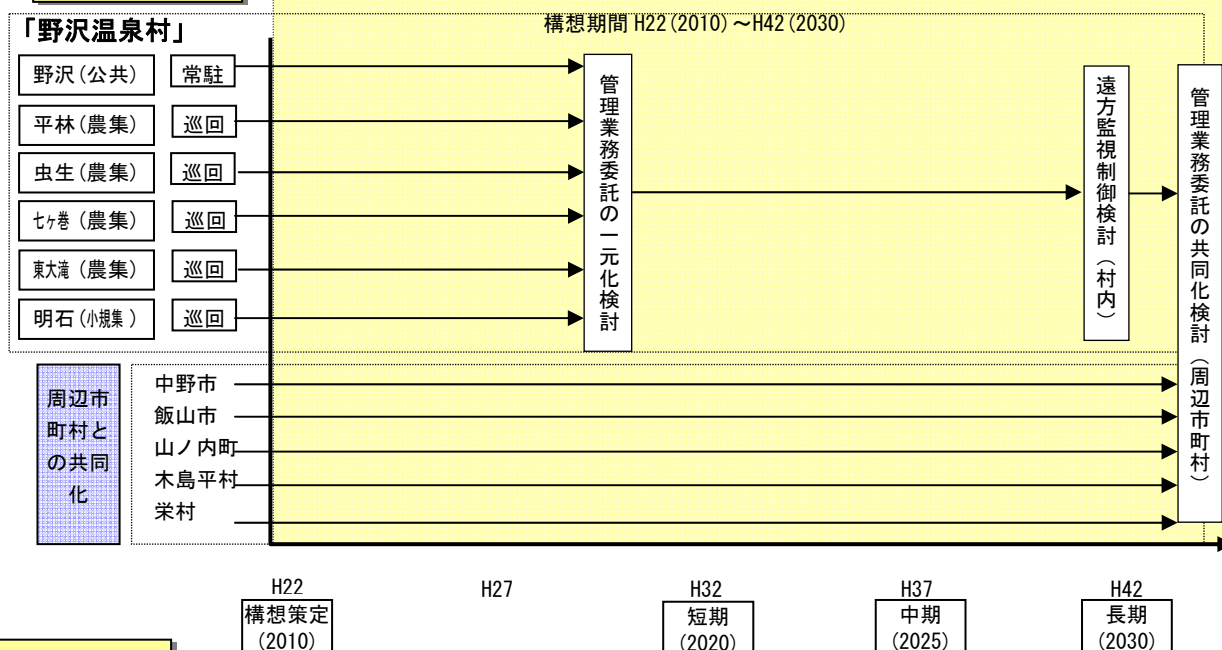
「野沢温泉村」

構想期間 H22(2010)～H42(2030)

野沢(公共) 常駐
平林(農集) 巡回
虫生(農集) 巡回
七ヶ巻(農集) 巡回
東大滝(農集) 巡回
明石(小規集) 巡回

管理業務委託の一元化検討

遠方監視制御検討(村内)

管理業務委託の共同化検討(周辺市町村)

周辺市町村との共同化

中野市
飯山市
山ノ内町
木島平村
栄村

H22 構想策定 (2010)
H27
H32 短期 (2020)
H37 中期 (2025)
H42 長期 (2030)